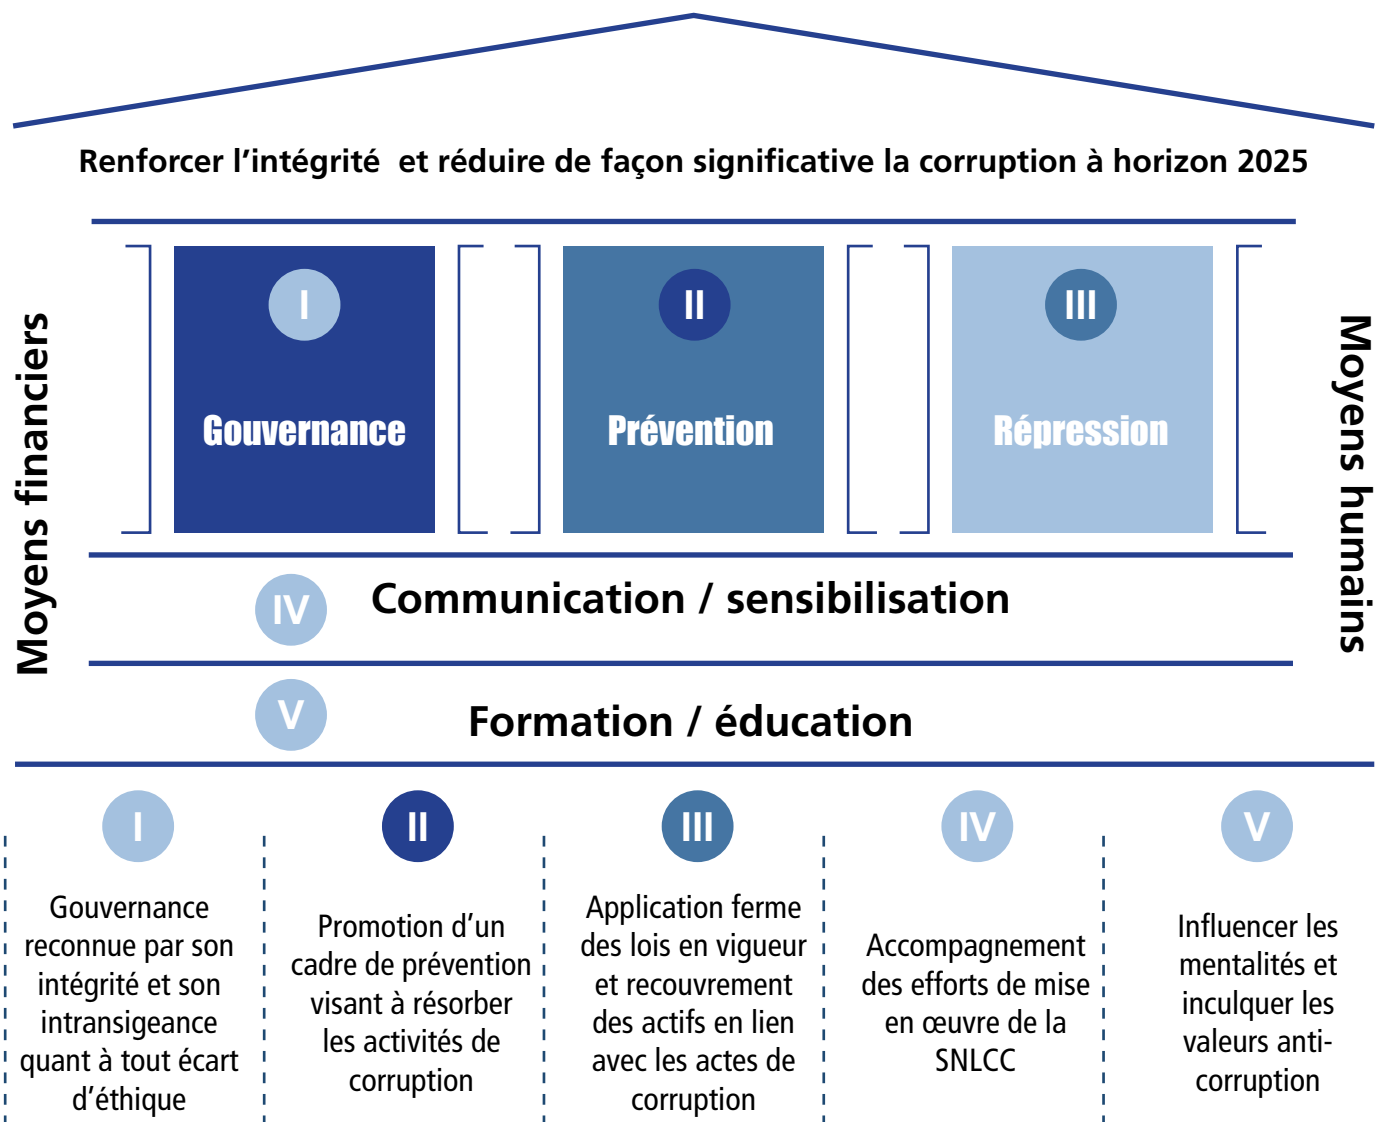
Renforcer l'intégrité et réduire de façon significative la corruption à horizon 2025

Moyens financiers

I
Gouvernance

II
Prévention

III
Répression

Moyens humains

IV
Communication / sensibilisation

V
Formation / éducation

I
Gouvernance reconnue par son intégrité et son intransigeance quant à tout écart d'éthique

II
Promotion d'un cadre de prévention visant à résorber les activités de corruption

III
Application ferme des lois en vigueur et recouvrement des actifs en lien avec les actes de corruption

IV
Accompagnement des efforts de mise en œuvre de la SNLCC

V
Influencer les mentalités et inculquer les valeurs anti-corruption